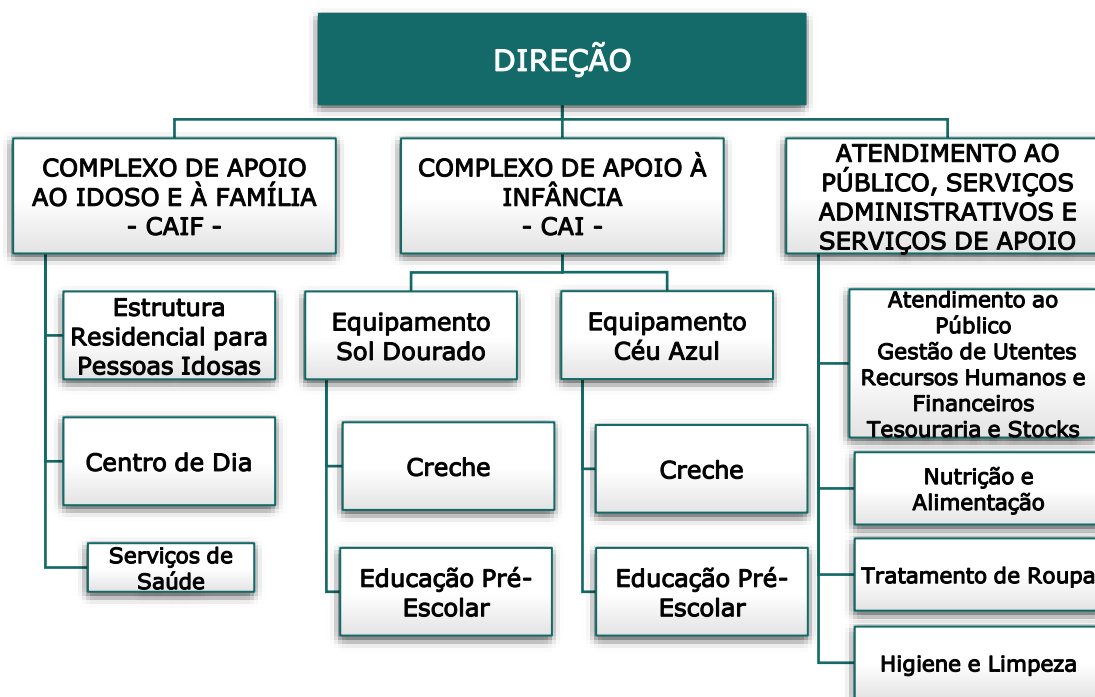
DIREÇÃO

COMPLEXO DE APOIO AO IDOSO E À FAMÍLIA - CAIF -

Estrutura Residencial para Pessoas Idosas

Centro de Dia

Serviços de Saúde

COMPLEXO DE APOIO À INFÂNCIA - CAI -

Equipamento Sol Dourado

Creche

Educação Pré-Escolar

Equipamento Céu Azul

Creche

Educação Pré-Escolar

ATENDIMENTO AO PÚBLICO, SERVIÇOS ADMINISTRATIVOS E SERVIÇOS DE APOIO

Atendimento ao Público
Gestão de Utentes
Recursos Humanos e Financeiros
Tesouraria e Stocks

Nutrição e Alimentação

Tratamento de Roupa

Higiene e Limpeza